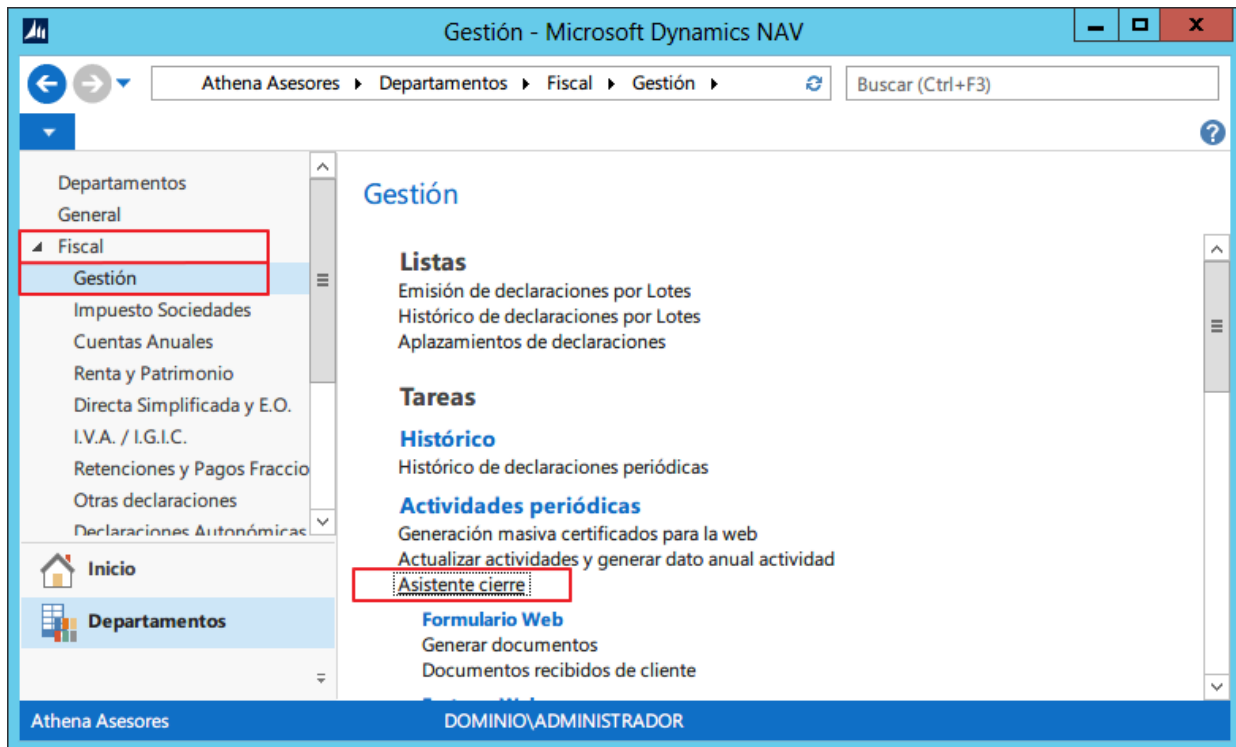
Gestión - Microsoft Dynamics NAV

Athena Asesores ▸ Departamentos ▸ Fiscal ▸ Gestión ▸

Buscar (Ctrl+F3)

Departamentos
General
◢ Fiscal
Gestión
Impuesto Sociedades
Cuentas Anuales
Renta y Patrimonio
Directa Simplificada y E.O.
I.V.A. / I.G.I.C.
Retenciones y Pagos Fraccio
Otras declaraciones
Declaraciones Autonómicas

Inicio
Departamentos

Gestión

Listas
Emisión de declaraciones por Lotes
Histórico de declaraciones por Lotes
Aplazamientos de declaraciones

Tareas
Histórico
Histórico de declaraciones periódicas
Actividades periódicas
Generación masiva certificados para la web
Actualizar actividades y generar dato anual actividad
Asistente cierre
Formulario Web
Generar documentos
Documentos recibidos de cliente
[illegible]

Athena Asesores
DOMINIO\ADMINISTRADOR